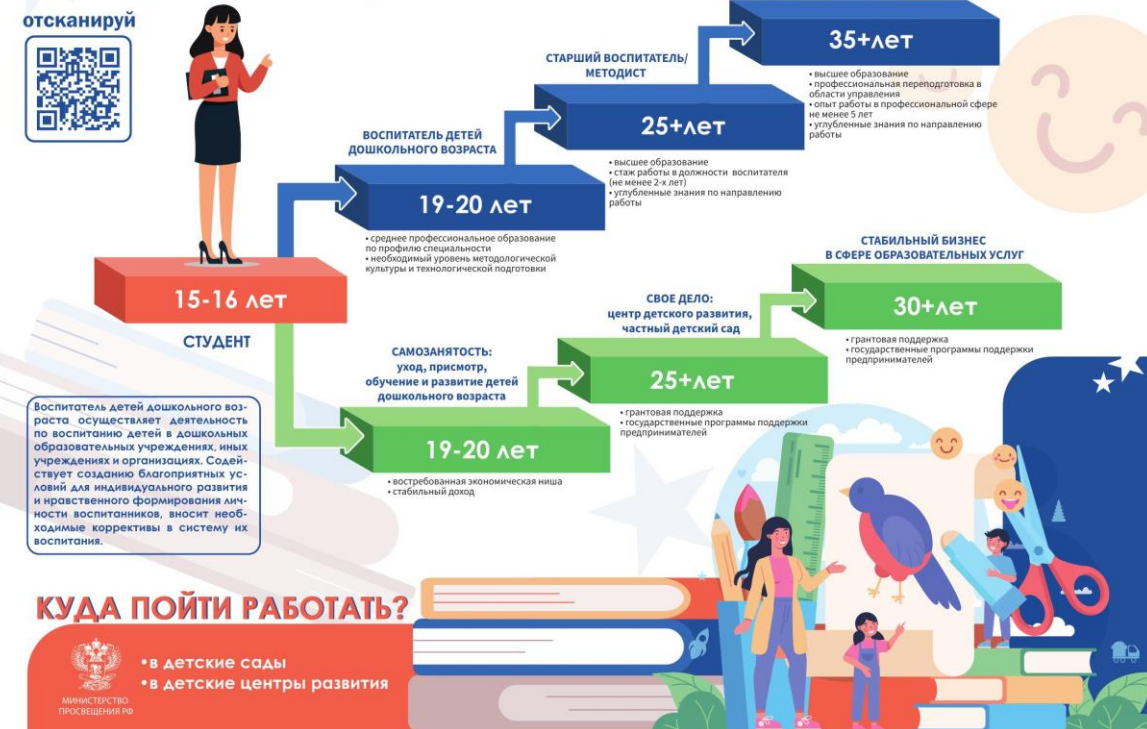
отсканируй

15-16 лет

СТУДЕНТ

ВОСПИТАТЕЛЬ ДЕТЕЙ ДОШКОЛЬНОГО ВОЗРАСТА

19-20 лет

• среднее профессиональное образование по профилю специальности
• необходимый уровень методологической культуры и технологической подготовки

СТАРШИЙ ВОСПИТАТЕЛЬ/ МЕТОДИСТ

25+лет

• высшее образование
• стаж работы в должности воспитателя (не менее 2-х лет)
• углубленные знания по направлению работы

35+лет

• высшее образование
• профессиональная переподготовка в области управления
• опыт работы в профессиональной сфере не менее 5 лет
• углубленные знания по направлению работы

САМОЗАНЯТОСТЬ: уход, присмотр, обучение и развитие детей дошкольного возраста

19-20 лет

• востребованная экономическая ниша
• стабильный доход

СВОЕ ДЕЛО: центр детского развития, частный детский сад

25+лет

• грантовая поддержка
• государственные программы поддержки предпринимателей

СТАБИЛЬНЫЙ БИЗНЕС В СФЕРЕ ОБРАЗОВАТЕЛЬНЫХ УСЛУГ

30+лет

• грантовая поддержка
• государственные программы поддержки предпринимателей

Воспитатель детей дошкольного возраста осуществляет деятельность по воспитанию детей в дошкольных образовательных учреждениях, иных учреждениях и организациях. Содействует созданию благоприятных условий для индивидуального развития и нравственного формирования личности воспитанников, вносит необходимые коррективы в систему их воспитания.

КУДА ПОЙТИ РАБОТАТЬ?

• в детские сады
• в детские центры развития

МИНИСТЕРСТВО ПРОСВЕЩЕНИЯ РФ